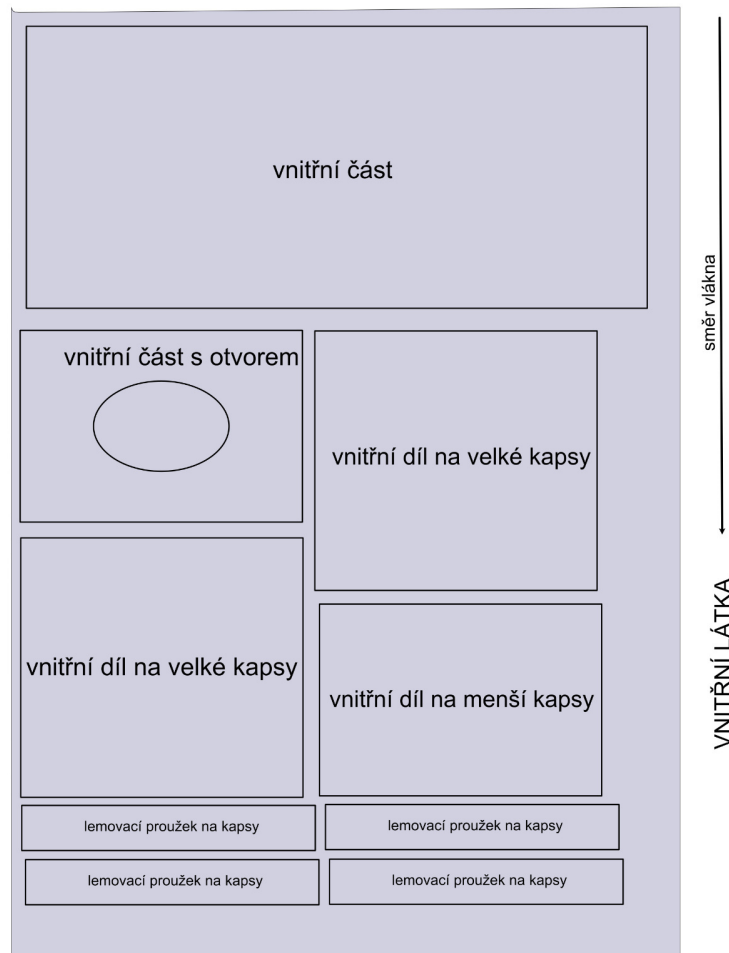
vnitřní část

vnitřní část s otvorem

vnitřní díl na velké kapsy

vnitřní díl na velké kapsy

vnitřní díl na menší kapsy

lemovací proužek na kapsy

lemovací proužek na kapsy

lemovací proužek na kapsy

lemovací proužek na kapsy

směr vlákna

VNITŘNÍ LÁTKA